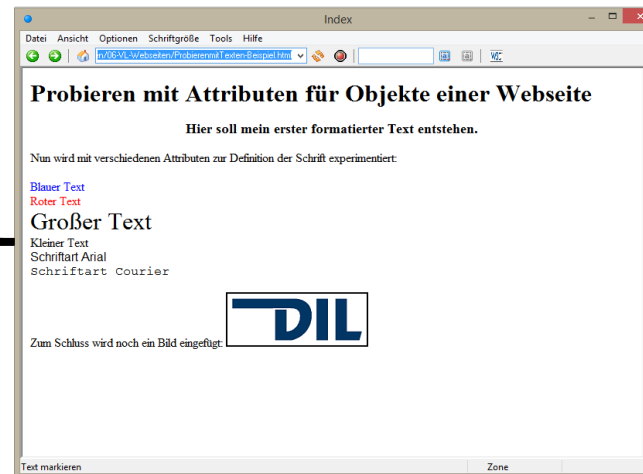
Index

Datei Ansicht Optionen Schriftgröße Tools Hilfe

n/06-VL-Webseiten/ProbierenmitTexten-Beispiel.html

# Probieren mit Attributen für Objekte einer Webseite

**Hier soll mein erster formatierter Text entstehen.**

Nun wird mit verschiedenen Attributen zur Definition der Schrift experimentiert:

Blauer Text
Roter Text
Großer Text
Kleiner Text
Schriftart Arial
Schriftart Courier

Zum Schluss wird noch ein Bild eingefügt: DIL

Text markieren
Zone